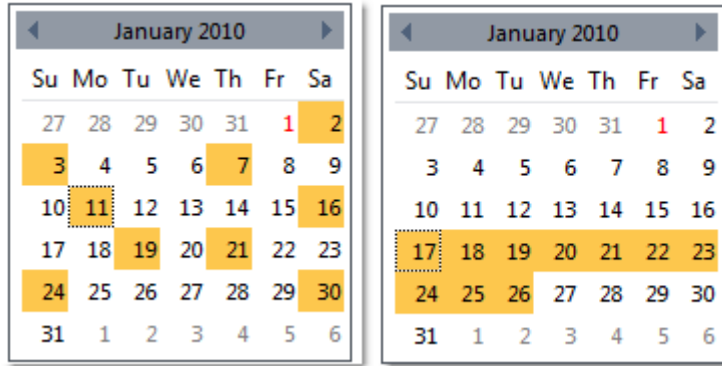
January 2010

| Su | Mo | Tu | We | Th | Fr | Sa |
|---|---|---|---|---|---|---|
| 27 | 28 | 29 | 30 | 31 | 1 | 2 |
| 3 | 4 | 5 | 6 | 7 | 8 | 9 |
| 10 | 11 | 12 | 13 | 14 | 15 | 16 |
| 17 | 18 | 19 | 20 | 21 | 22 | 23 |
| 24 | 25 | 26 | 27 | 28 | 29 | 30 |
| 31 | 1 | 2 | 3 | 4 | 5 | 6 |

January 2010

| Su | Mo | Tu | We | Th | Fr | Sa |
|---|---|---|---|---|---|---|
| 27 | 28 | 29 | 30 | 31 | 1 | 2 |
| 3 | 4 | 5 | 6 | 7 | 8 | 9 |
| 10 | 11 | 12 | 13 | 14 | 15 | 16 |
| 17 | 18 | 19 | 20 | 21 | 22 | 23 |
| 24 | 25 | 26 | 27 | 28 | 29 | 30 |
| 31 | 1 | 2 | 3 | 4 | 5 | 6 |